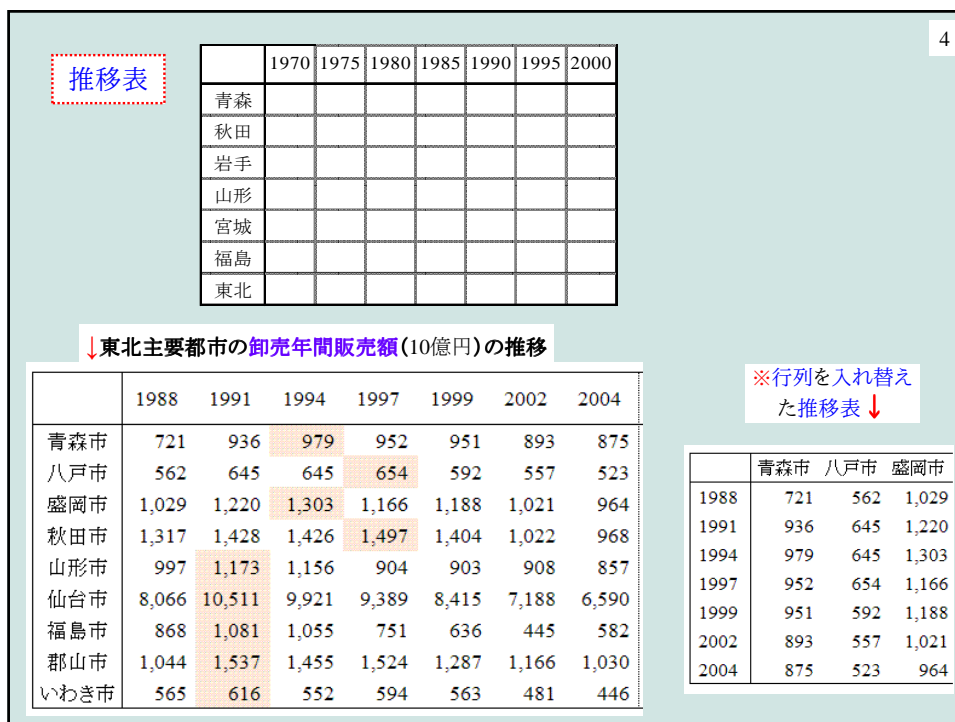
4

推移表

| | 1970 | 1975 | 1980 | 1985 | 1990 | 1995 | 2000 |
|---|---|---|---|---|---|---|---|
| 青森 | | | | | | | |
| 秋田 | | | | | | | |
| 岩手 | | | | | | | |
| 山形 | | | | | | | |
| 宮城 | | | | | | | |
| 福島 | | | | | | | |
| 東北 | | | | | | | |

↓東北主要都市の卸売年間販売額(10億円)の推移

| | 1988 | 1991 | 1994 | 1997 | 1999 | 2002 | 2004 |
|---|---|---|---|---|---|---|---|
| 青森市 | 721 | 936 | 979 | 952 | 951 | 893 | 875 |
| 八戸市 | 562 | 645 | 645 | 654 | 592 | 557 | 523 |
| 盛岡市 | 1,029 | 1,220 | 1,303 | 1,166 | 1,188 | 1,021 | 964 |
| 秋田市 | 1,317 | 1,428 | 1,426 | 1,497 | 1,404 | 1,022 | 968 |
| 山形市 | 997 | 1,173 | 1,156 | 904 | 903 | 908 | 857 |
| 仙台市 | 8,066 | 10,511 | 9,921 | 9,389 | 8,415 | 7,188 | 6,590 |
| 福島市 | 868 | 1,081 | 1,055 | 751 | 636 | 445 | 582 |
| 郡山市 | 1,044 | 1,537 | 1,455 | 1,524 | 1,287 | 1,166 | 1,030 |
| いわき市 | 565 | 616 | 552 | 594 | 563 | 481 | 446 |

※行列を入れ替えた推移表↓

| | 青森市 | 八戸市 | 盛岡市 |
|---|---|---|---|
| 1988 | 721 | 562 | 1,029 |
| 1991 | 936 | 645 | 1,220 |
| 1994 | 979 | 645 | 1,303 |
| 1997 | 952 | 654 | 1,166 |
| 1999 | 951 | 592 | 1,188 |
| 2002 | 893 | 557 | 1,021 |
| 2004 | 875 | 523 | 964 |